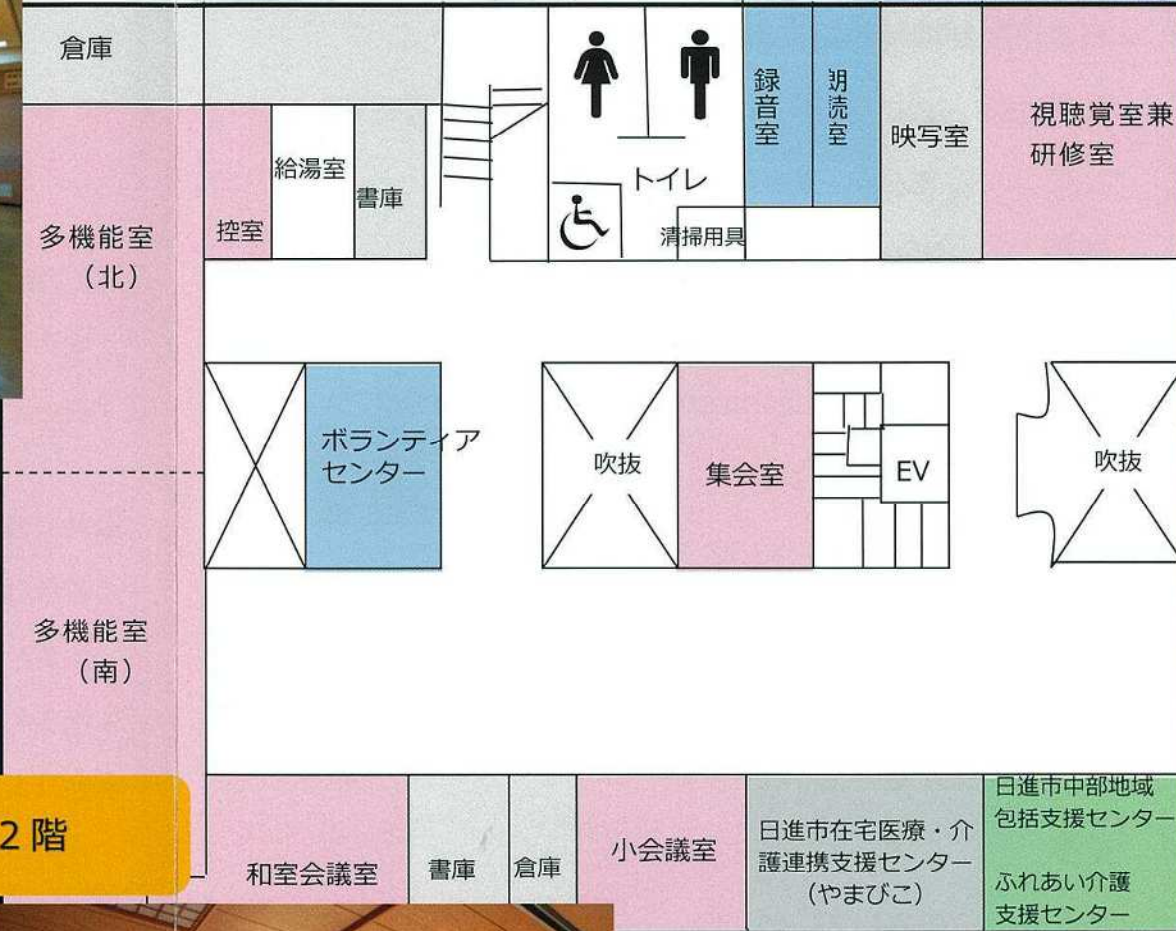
倉庫

録音室

朗読室

映写室

視聴覚室兼研修室

給湯室

書庫

控室

トイレ

清掃用具

多機能室
（北）

ボランティアセンター

吹抜

集会室

EV

吹抜

多機能室
（南）

2階

和室会議室

書庫

倉庫

小会議室

日進市在宅医療・介護連携支援センター
（やまびこ）

日進市中部地域包括支援センター

ふれあい介護支援センター